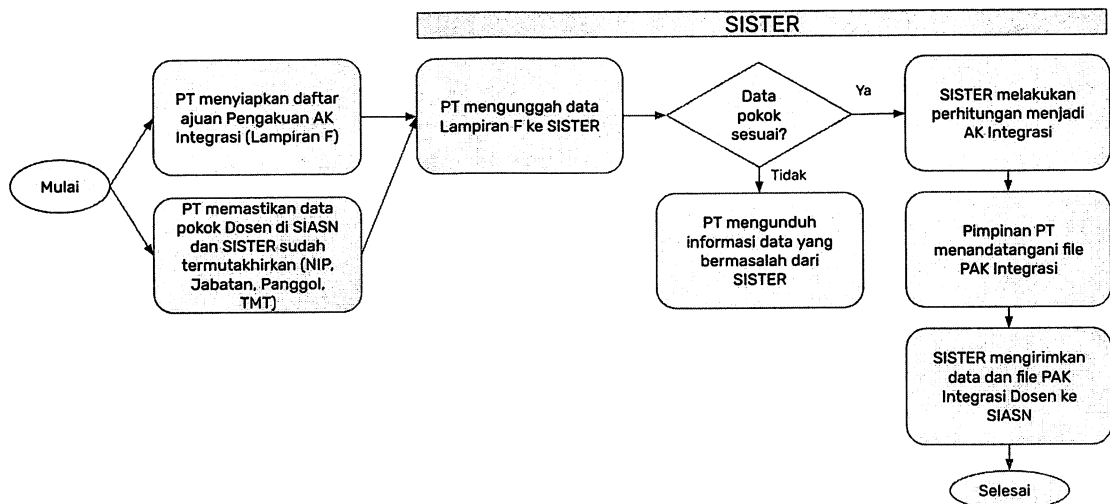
SISTER

Mulai

PT menyiapkan daftar ajuan Pengakuan AK Integrasi (Lampiran F)

PT memastikan data pokok Dosen di SIASN dan SISTER sudah termutakhirkan (NIP, Jabatan, Panggol, TMT)

PT mengunggah data Lampiran F ke SISTER

Data pokok sesuai?

Ya

Tidak

PT mengunduh informasi data yang bermasalah dari SISTER

SISTER melakukan perhitungan menjadi AK Integrasi

Pimpinan PT menandatangani file PAK Integrasi

SISTER mengirimkan data dan file PAK Integrasi Dosen ke SIASN

Selesai